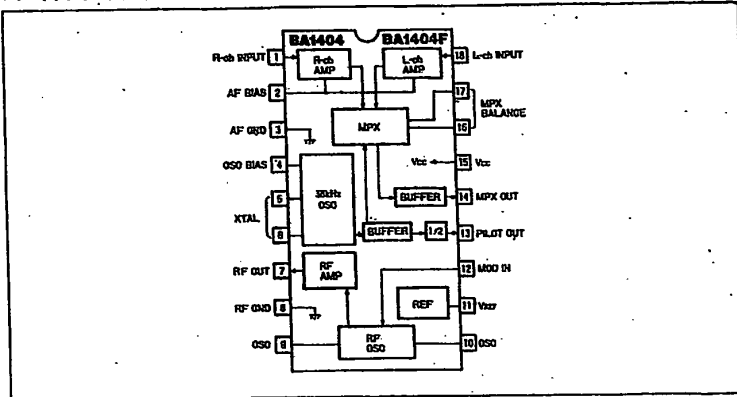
BA1404 BA1404F

R-ch INPUT 1
AF BIAS 2
AF GND 3
OSC BIAS 4
XTAL 5
6
RF OUT 7
RF GND 8
OSC 9

18 L-ch INPUT
17 MPX BALANCE
16
15 Vcc
14 MPX OUT
13 PILOT OUT
12 MOD IN
11 Vref
10 OSC

R-ch AMP
L-ch AMP
MPX
Vcc
38kHz OSC
BUFFER
BUFFER
1/2
RF AMP
REF
RF OSC